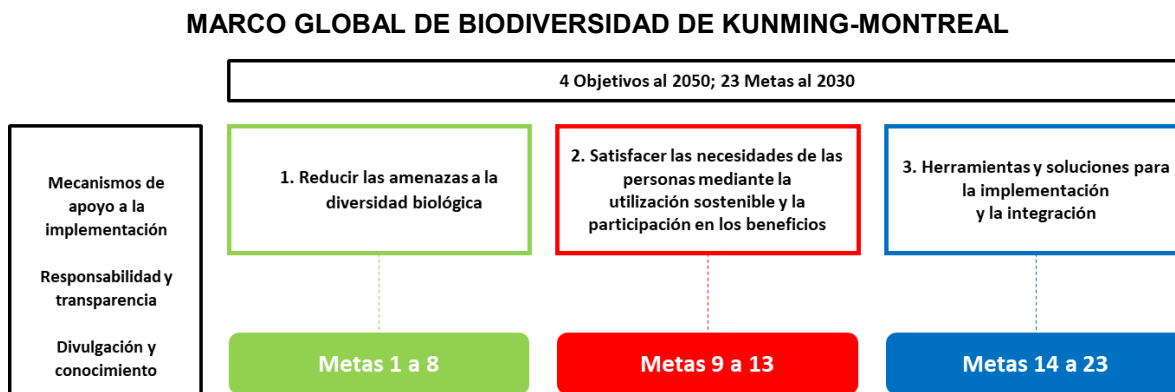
MARCO GLOBAL DE BIODIVERSIDAD DE KUNMING-MONTREAL

4 Objetivos al 2050; 23 Metas al 2030

Mecanismos de apoyo a la implementación

Responsabilidad y transparencia

Divulgación y conocimiento

1. Reducir las amenazas a la diversidad biológica

2. Satisfacer las necesidades de las personas mediante la utilización sostenible y la participación en los beneficios

3. Herramientas y soluciones para la implementación y la integración

Metas 1 a 8

Metas 9 a 13

Metas 14 a 23